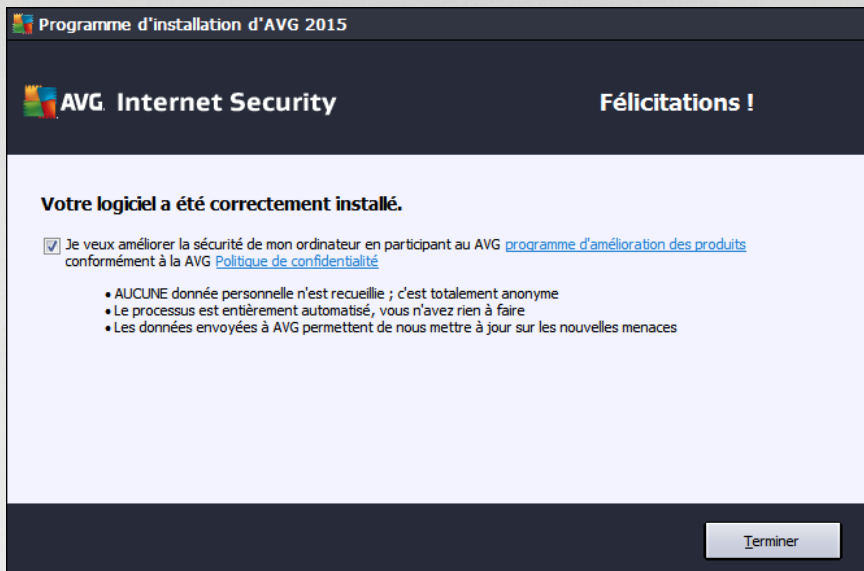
Programme d'installation d'AVG 2015

AVG. Internet Security

Félicitations !

Votre logiciel a été correctement installé.

Je veux améliorer la sécurité de mon ordinateur en participant au AVG programme d'amélioration des produits conformément à la AVG Politique de confidentialité

• AUCUNE donnée personnelle n'est recueillie ; c'est totalement anonyme
• Le processus est entièrement automatisé, vous n'avez rien à faire
• Les données envoyées à AVG permettent de nous mettre à jour sur les nouvelles menaces

Terminer